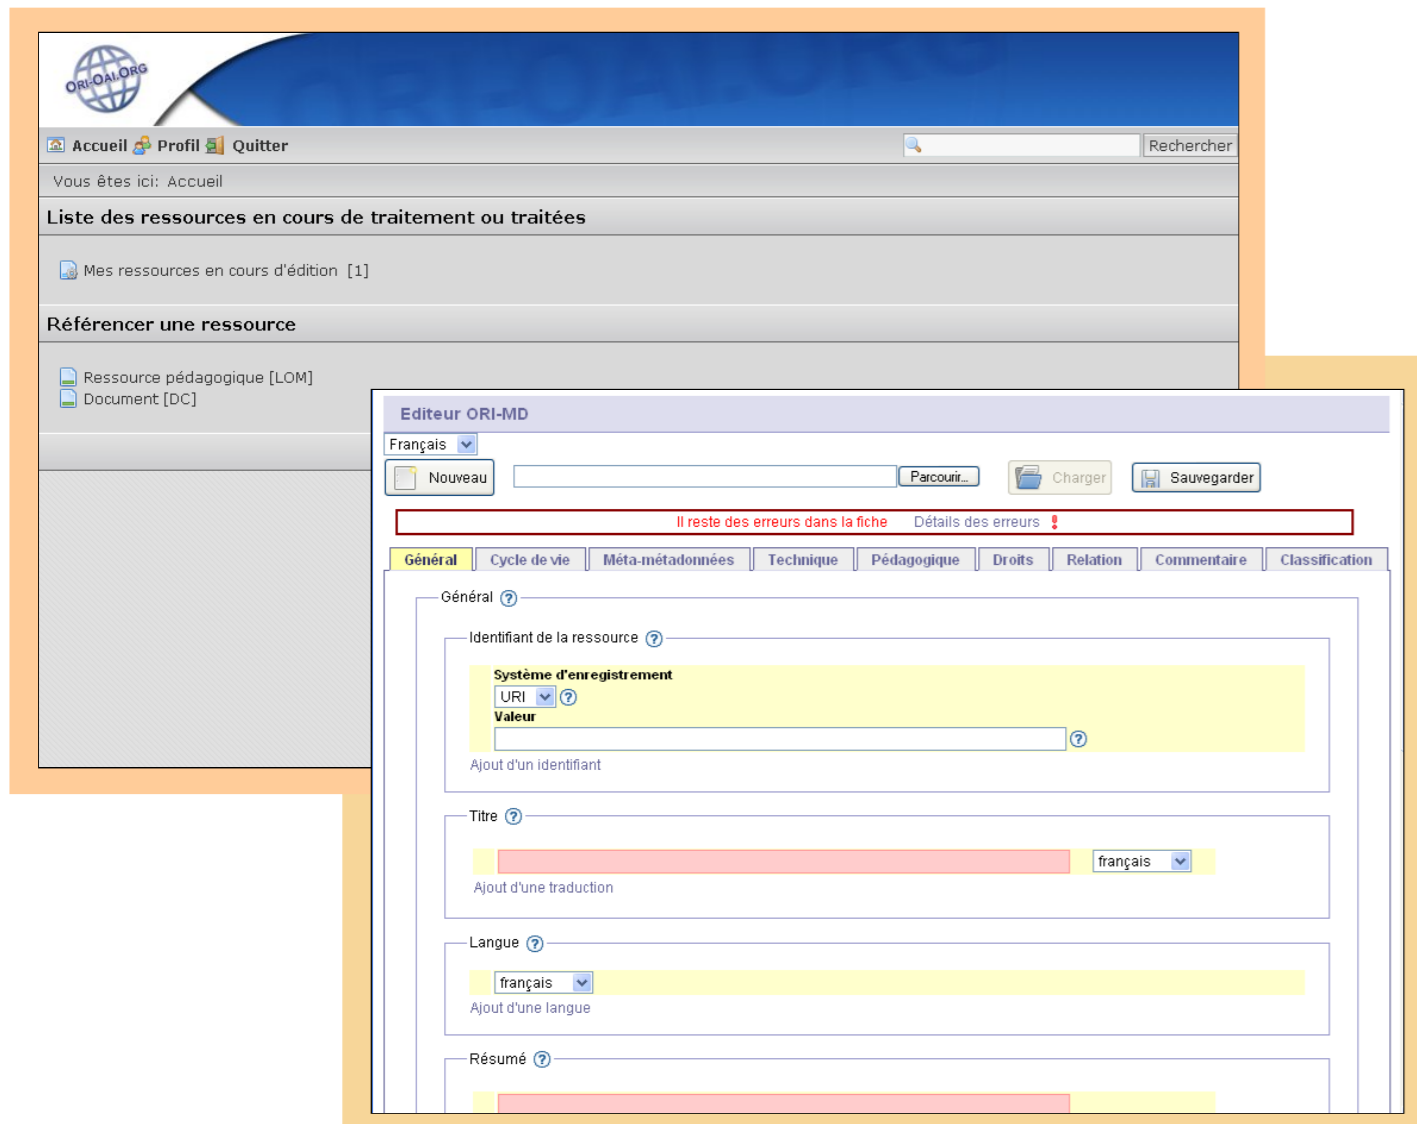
ORI-OAI.ORG

Accueil Profil Quitter

Rechercher

Vous êtes ici: Accueil

Liste des ressources en cours de traitement ou traitées

Mes ressources en cours d'édition [1]

Référencer une ressource

Ressource pédagogique [LOM]
Document [DC]

Editeur ORI-MD

Français

Nouveau

Parcourir...

Charger

Sauvegarder

Il reste des erreurs dans la fiche Détails des erreurs !

| Général | Cycle de vie | Méta-métadonnées | Technique | Pédagogique | Droits | Relation | Commentaire | Classification |
|---|---|---|---|---|---|---|---|---|

Général ?

Identifiant de la ressource ?

Système d'enregistrement
URI ?
Valeur
?

Ajout d'un identifiant

Titre ?

français

Ajout d'une traduction

Langue ?

français

Ajout d'une langue

Résumé ?